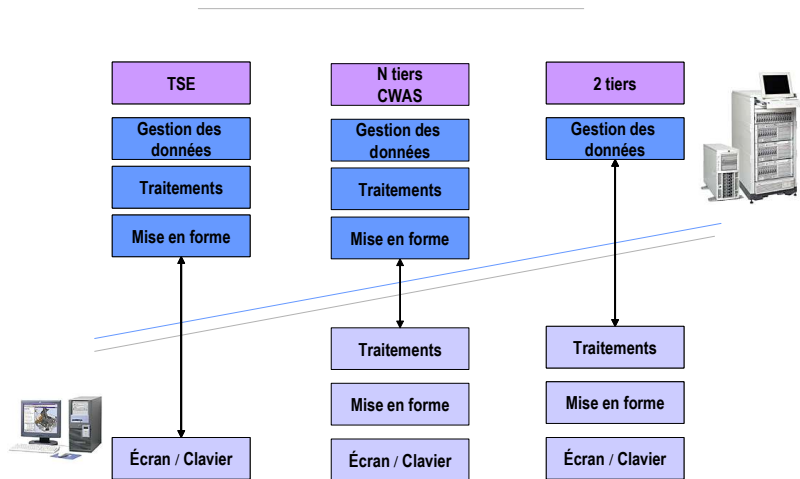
TSE

Gestion des données

Traitements

Mise en forme

Écran / Clavier

N tiers CWAS

Gestion des données

Traitements

Mise en forme

Traitements

Mise en forme

Écran / Clavier

2 tiers

Gestion des données

Traitements

Mise en forme

Écran / Clavier